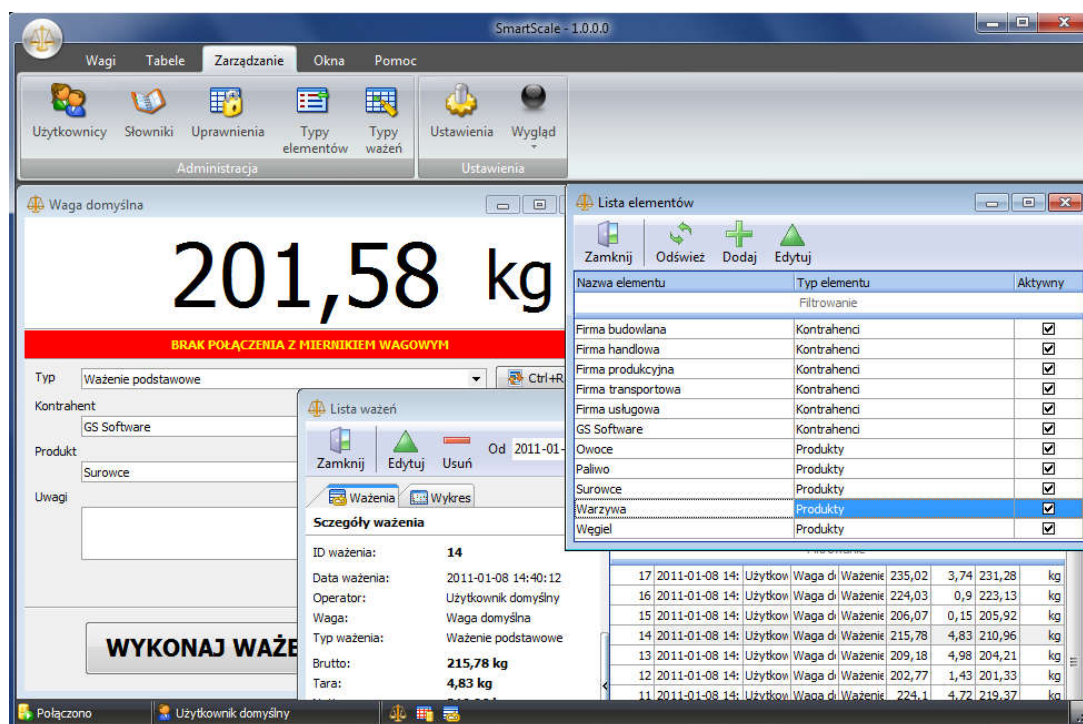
SmartScale - 1.0.0.0

Wagi Tabele Zarządzanie Okna Pomoc

Użytkownicy Słowniki Uprawnienia Typy elementów Typy ważeń
Administracja
Ustawienia Wygląd
Ustawienia

Waga domyślna

201,58 kg

BRAK POŁĄCZENIA Z MIERNIKIEM WAGOWYM

Typ Ważenie podstawowe Ctrl+R
Kontrahent
GS Software
Produkt
Surowce
Uwagi

WYKONAJ WAŻE

Lista ważeń
Zamknij Edytuj Usuń Od 2011-01-
Ważenia Wykres
Szczegóły ważenia
ID ważenia: 14
Data ważenia: 2011-01-08 14:40:12
Operator: Użytkownik domyślny
Waga: Waga domyślna
Typ ważenia: Ważenie podstawowe
Brutto: 215,78 kg
Tara: 4,83 kg

| | | | | | | | |
|---|---|---|---|---|---|---|---|
| 17 | 2011-01-08 14: | Użytkow | Waga d | Ważenie | 235,02 | 3,74 | 231,28 | kg |
| 16 | 2011-01-08 14: | Użytkow | Waga d | Ważenie | 224,03 | 0,9 | 223,13 | kg |
| 15 | 2011-01-08 14: | Użytkow | Waga d | Ważenie | 206,07 | 0,15 | 205,92 | kg |
| 14 | 2011-01-08 14: | Użytkow | Waga d | Ważenie | 215,78 | 4,83 | 210,96 | kg |
| 13 | 2011-01-08 14: | Użytkow | Waga d | Ważenie | 209,18 | 4,98 | 204,21 | kg |
| 12 | 2011-01-08 14: | Użytkow | Waga d | Ważenie | 202,77 | 1,43 | 201,33 | kg |
| 11 | 2011-01-08 14: | Użytkow | Waga d | Ważenie | 224,1 | 4,72 | 219,37 | kg |

Lista elementów
Zamknij Odśwież Dodaj Edytuj

| Nazwa elementu | Typ elementu | Aktywny |
|---|---|---|
| | Filtrowanie | |
| Firma budowlana | Kontrahenci | ☑ |
| Firma handlowa | Kontrahenci | ☑ |
| Firma produkcyjna | Kontrahenci | ☑ |
| Firma transportowa | Kontrahenci | ☑ |
| Firma usługowa | Kontrahenci | ☑ |
| GS Software | Kontrahenci | ☑ |
| Owoce | Produkty | ☑ |
| Paliwo | Produkty | ☑ |
| Surowce | Produkty | ☑ |
| Warzywa | Produkty | ☑ |
| Węgiel | Produkty | ☑ |

Połączono Użytkownik domyślny